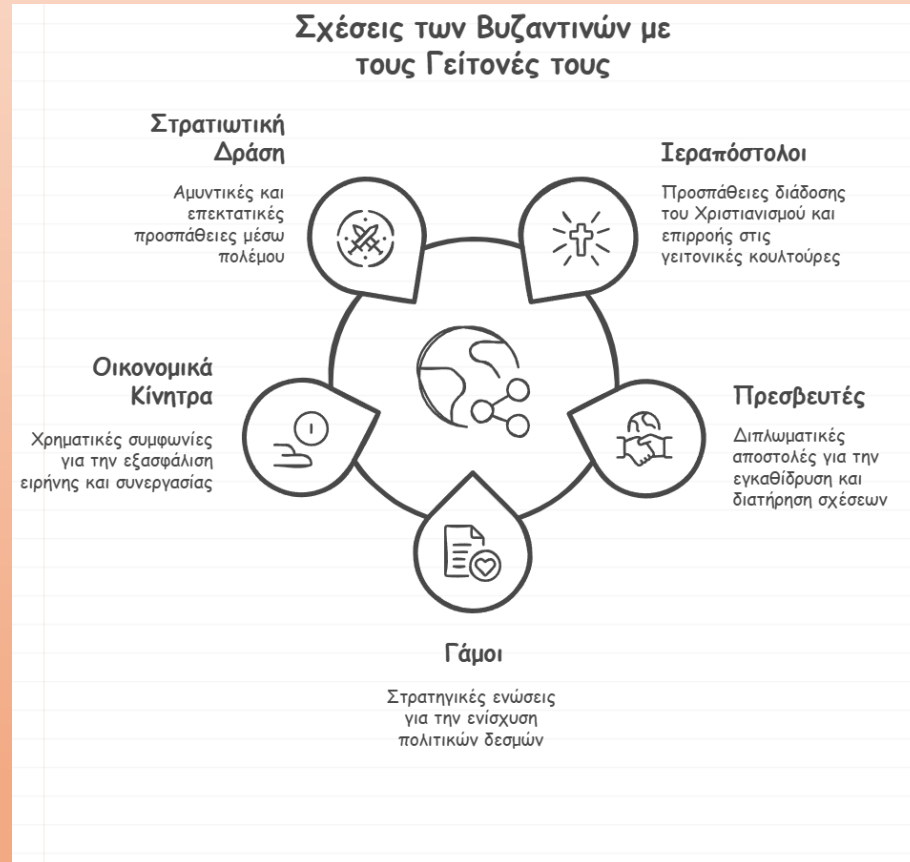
Σχέσεις των Βυζαντινών με τους Γείτονές τους

Στρατιωτική Δράση

Αμυντικές και επεκτατικές προσπάθειες μέσω πολέμου

Ιεραπόστολοι

Προσπάθειες διάδοσης του Χριστιανισμού και επιρροής στις γειτονικές κουλτούρες

Οικονομικά Κίνητρα

Χρηματικές συμφωνίες για την εξασφάλιση ειρήνης και συνεργασίας

Πρεσβευτές

Διπλωματικές αποστολές για την εγκαθίδρυση και διατήρηση σχέσεων

Γάμοι

Στρατηγικές ενώσεις για την ενίσχυση πολιτικών δεσμών